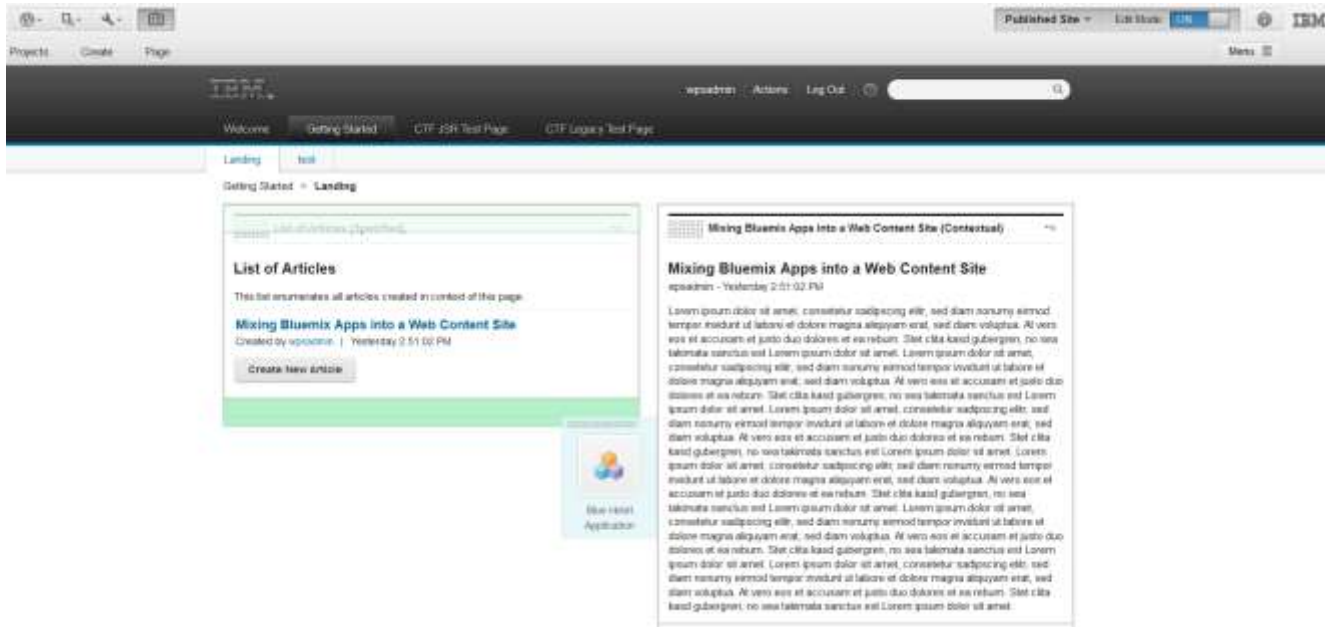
Projects Create Page

Published Site Edit Mode ON IBM

Menu

IBM

wpsadmin Actions Log Out

Welcome Getting Started CTF JSR Test Page CTF Legacy Test Page

Landing test

Getting Started > Landing

List of Articles (Specified)

List of Articles

This list enumerates all articles created in context of this page.

Mixing Bluemix Apps into a Web Content Site
Created by wpsadmin | Yesterday 2:51:02 PM

Create New Article

Blue mixed Application

Mixing Bluemix Apps into a Web Content Site (Contextual)

Mixing Bluemix Apps into a Web Content Site
wpsadmin - Yesterday 2:51:02 PM

Lorem ipsum dolor sit amet, consetetur sadipscing elitr, sed diam nonumy eirmod tempor invidunt ut labore et dolore magna aliquyam erat, sed diam voluptua. At vero eos et accusam et justo duo dolores et ea rebum. Stet clita kasd gubergren, no sea takimata sanctus est Lorem ipsum dolor sit amet. Lorem ipsum dolor sit amet, consetetur sadipscing elitr, sed diam nonumy eirmod tempor invidunt ut labore et dolore magna aliquyam erat, sed diam voluptua. At vero eos et accusam et justo duo dolores et ea rebum. Stet clita kasd gubergren, no sea takimata sanctus est Lorem ipsum dolor sit amet. Lorem ipsum dolor sit amet, consetetur sadipscing elitr, sed diam nonumy eirmod tempor invidunt ut labore et dolore magna aliquyam erat, sed diam voluptua. At vero eos et accusam et justo duo dolores et ea rebum. Stet clita kasd gubergren, no sea takimata sanctus est Lorem ipsum dolor sit amet. Lorem ipsum dolor sit amet, consetetur sadipscing elitr, sed diam nonumy eirmod tempor invidunt ut labore et dolore magna aliquyam erat, sed diam voluptua. At vero eos et accusam et justo duo dolores et ea rebum. Stet clita kasd gubergren, no sea takimata sanctus est Lorem ipsum dolor sit amet. Lorem ipsum dolor sit amet, consetetur sadipscing elitr, sed diam nonumy eirmod tempor invidunt ut labore et dolore magna aliquyam erat, sed diam voluptua. At vero eos et accusam et justo duo dolores et ea rebum. Stet clita kasd gubergren, no sea takimata sanctus est Lorem ipsum dolor sit amet. Lorem ipsum dolor sit amet, consetetur sadipscing elitr, sed diam nonumy eirmod tempor invidunt ut labore et dolore magna aliquyam erat, sed diam voluptua. At vero eos et accusam et justo duo dolores et ea rebum. Stet clita kasd gubergren, no sea takimata sanctus est Lorem ipsum dolor sit amet.